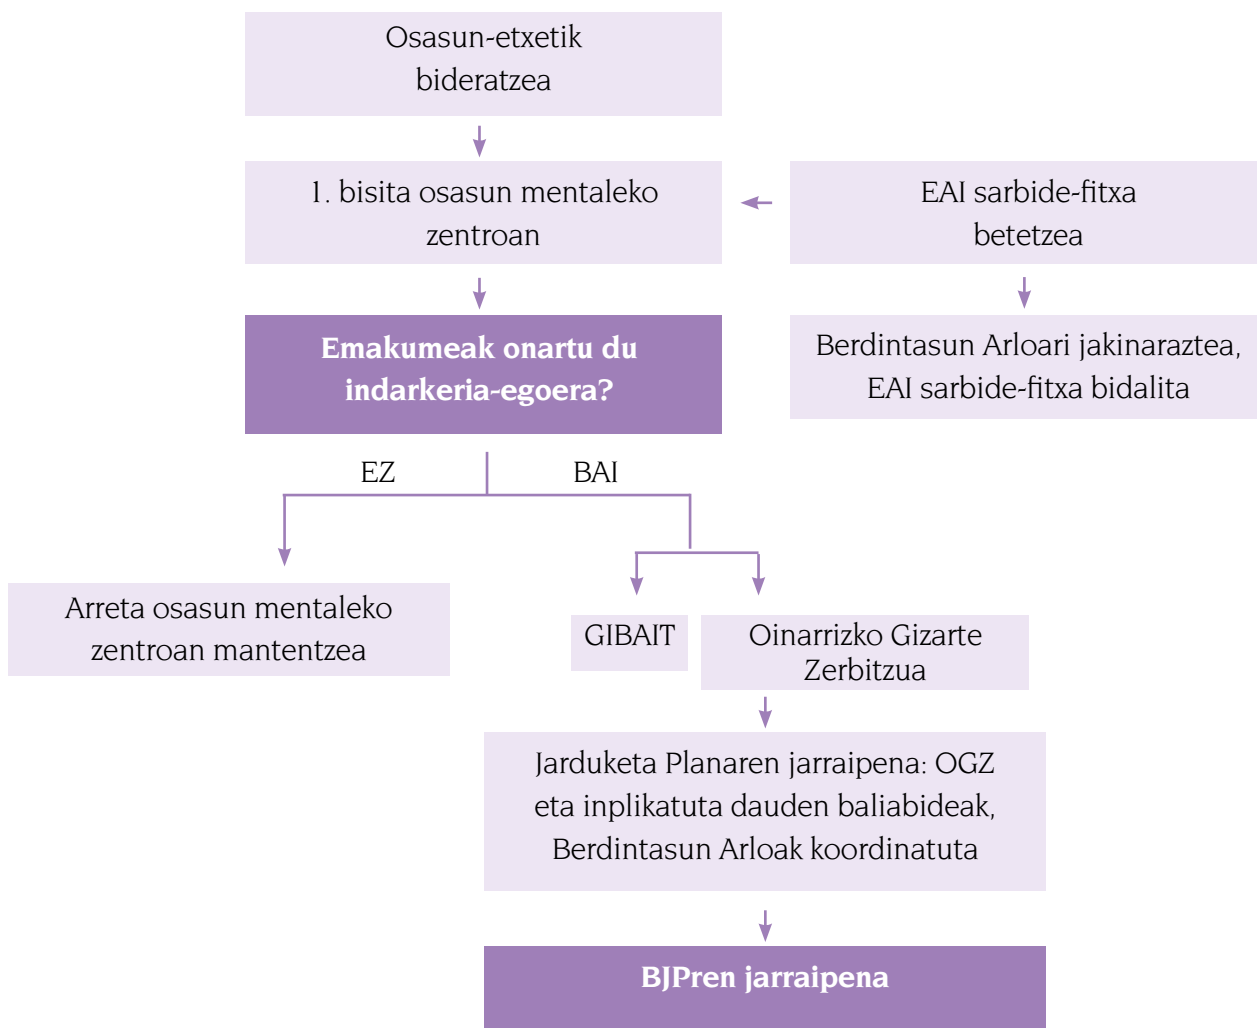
Osasun-etxetik bideratzea

1. bisita osasun mentaleko zentroan

EAI sarbide-fitxa betetzea

Emakumeak onartu du indarkeria-egoera?

Berdintasun Arloari jakinaraztea, EAI sarbide-fitxa bidalita

EZ

BAI

Arreta osasun mentaleko zentroan mantentzea

GIBAIT

Oinarrizko Gizarte Zerbitzua

Jarduketa Planaren jarraipena: OGZ eta inplikatuta dauden baliabideak, Berdintasun Arloak koordinatuta

BJPren jarraipena